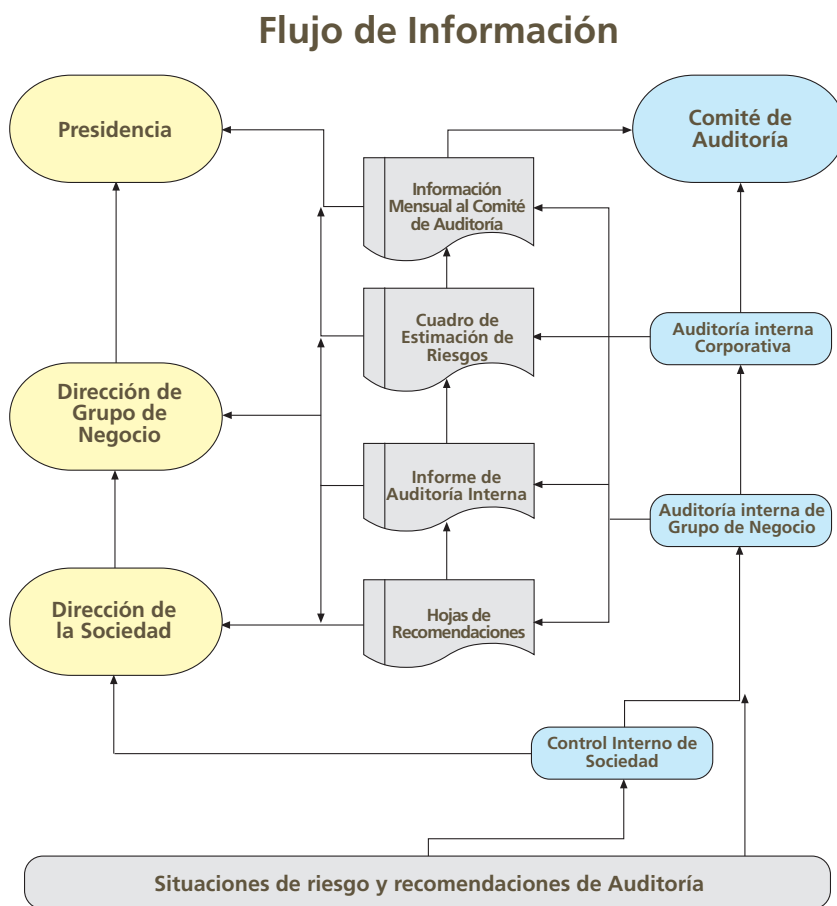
Flujo de Información

Presidencia

Comité de Auditoría

Información Mensual al Comité de Auditoría

Cuadro de Estimación de Riesgos

Auditoría interna Corporativa

Dirección de Grupo de Negocio

Informe de Auditoría Interna

Auditoría interna de Grupo de Negocio

Dirección de la Sociedad

Hojas de Recomendaciones

Control Interno de Sociedad

Situaciones de riesgo y recomendaciones de Auditoría